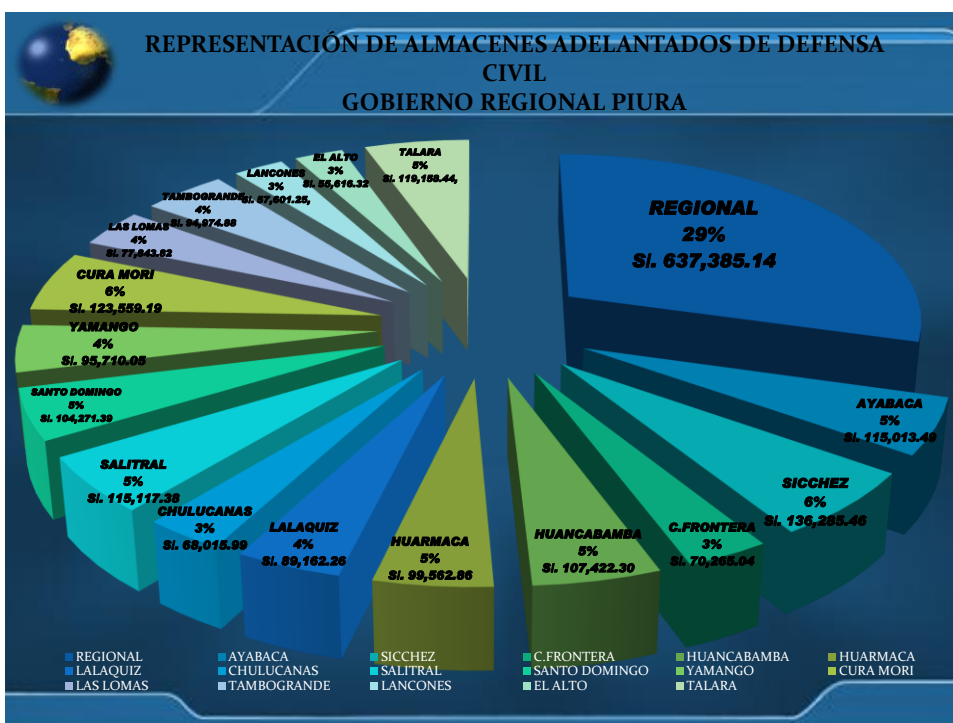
REPRESENTACIÓN DE ALMACENES ADELANTADOS DE DEFENSA CIVIL
GOBIERNO REGIONAL PIURA

REGIONAL
29%
S/. 637,385.14

AYABACA
5%
S/. 115,013.49

SICCHEZ
6%
S/. 136,285.46

C.FRONTERA
3%
S/. 70,265.04

HUANCABAMBA
5%
S/. 107,422.30

HUARMACA
5%
S/. 99,562.86

LALAQUIZ
4%
S/. 89,162.26

CHULUCANAS
3%
S/. 65,015.99

SALITRAL
5%
S/. 115,117.38

SANTO DOMINGO
5%
S/. 104,271.39

YAMANGO
4%
S/. 95,710.05

CURA MORI
6%
S/. 123,559.19

LAS LOMAS
4%
S/. 77,643.62

TAMBOGRANDE
4%
S/. 94,974.98

LANCONES
3%
S/. 57,601.25,

EL ALTO
3%
S/. 55,616.32

TALARA
5%
S/. 119,158.44,

REGIONAL AYABACA SICCHEZ C.FRONTERA HUANCABAMBA HUARMACA
LALAQUIZ CHULUCANAS SALITRAL SANTO DOMINGO YAMANGO CURA MORI
LAS LOMAS TAMBOGRANDE LANCONES EL ALTO TALARA